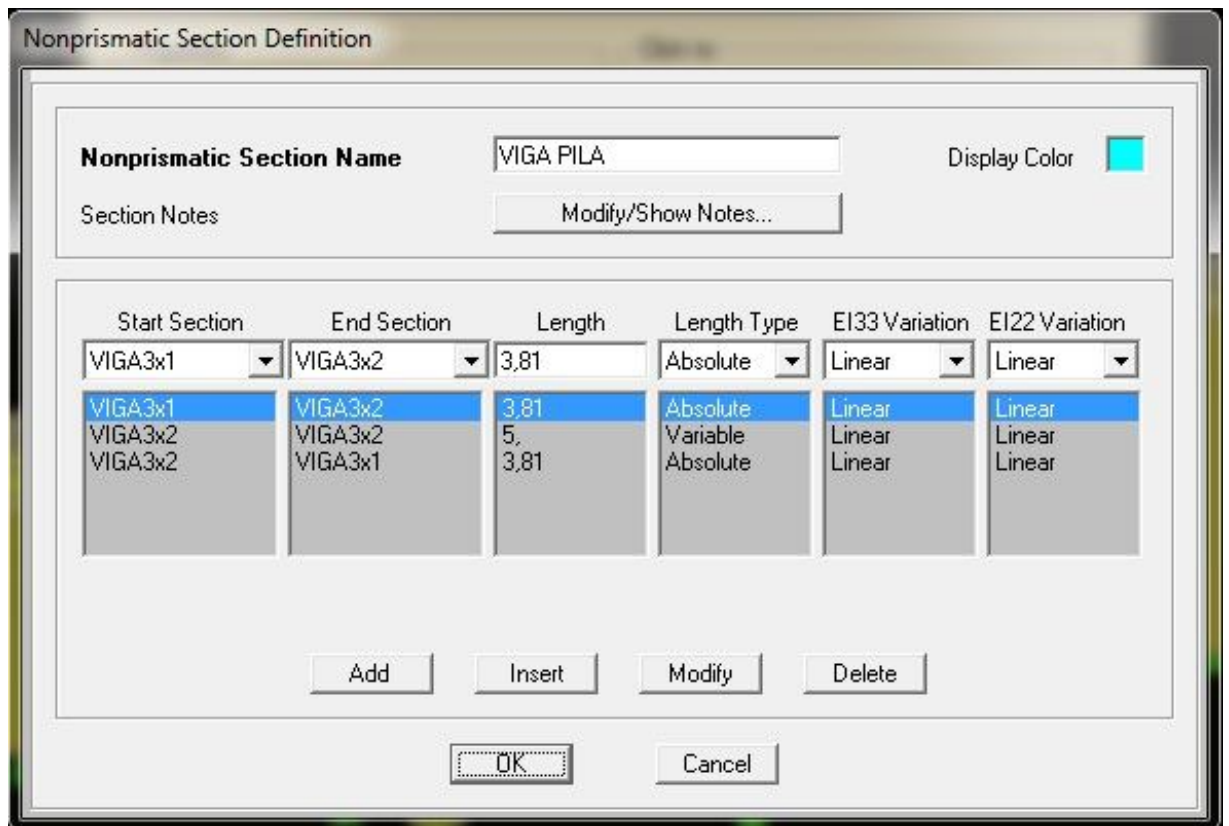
Nonprismatic Section Definition

Nonprismatic Section Name VIGA PILA Display Color

Section Notes Modify/Show Notes...

| Start Section | End Section | Length | Length Type | EI33 Variation | EI22 Variation |
|---|---|---|---|---|---|
| VIGA3x1 | VIGA3x2 | 3,81 | Absolute | Linear | Linear |
| VIGA3x1 | VIGA3x2 | 3,81 | Absolute | Linear | Linear |
| VIGA3x2 | VIGA3x2 | 5, | Variable | Linear | Linear |
| VIGA3x2 | VIGA3x1 | 3,81 | Absolute | Linear | Linear |

Add Insert Modify Delete

OK Cancel